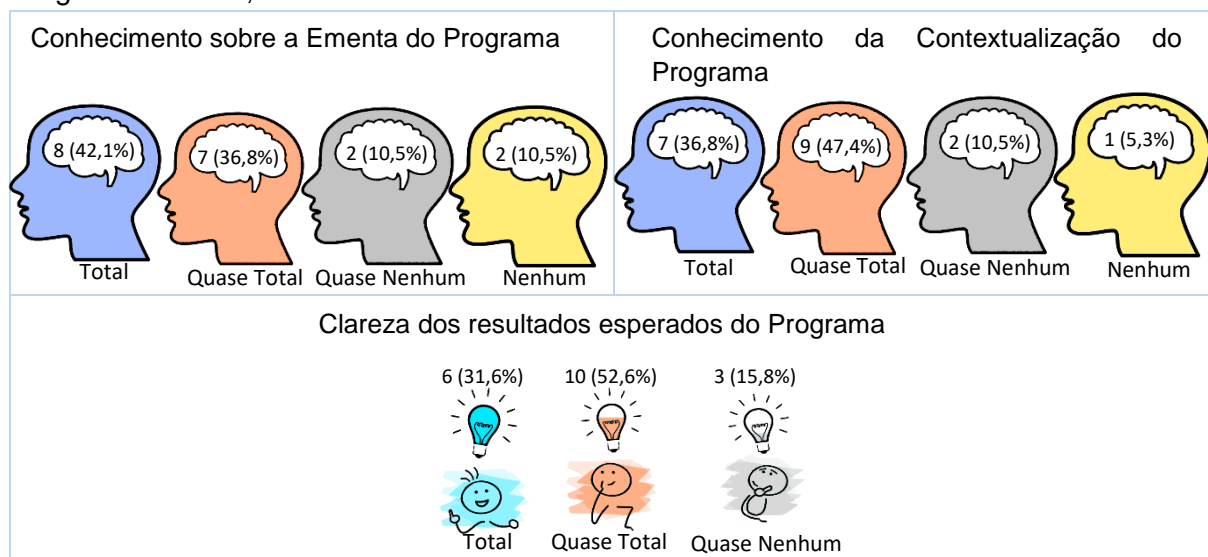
Conhecimento sobre a Ementa do Programa

8 (42,1%)
Total

7 (36,8%)
Quase Total

2 (10,5%)
Quase Nenhum

2 (10,5%)
Nenhum

Conhecimento da Contextualização do Programa

7 (36,8%)
Total

9 (47,4%)
Quase Total

2 (10,5%)
Quase Nenhum

1 (5,3%)
Nenhum

Clareza dos resultados esperados do Programa

6 (31,6%)
Total

10 (52,6%)
Quase Total

3 (15,8%)
Quase Nenhum